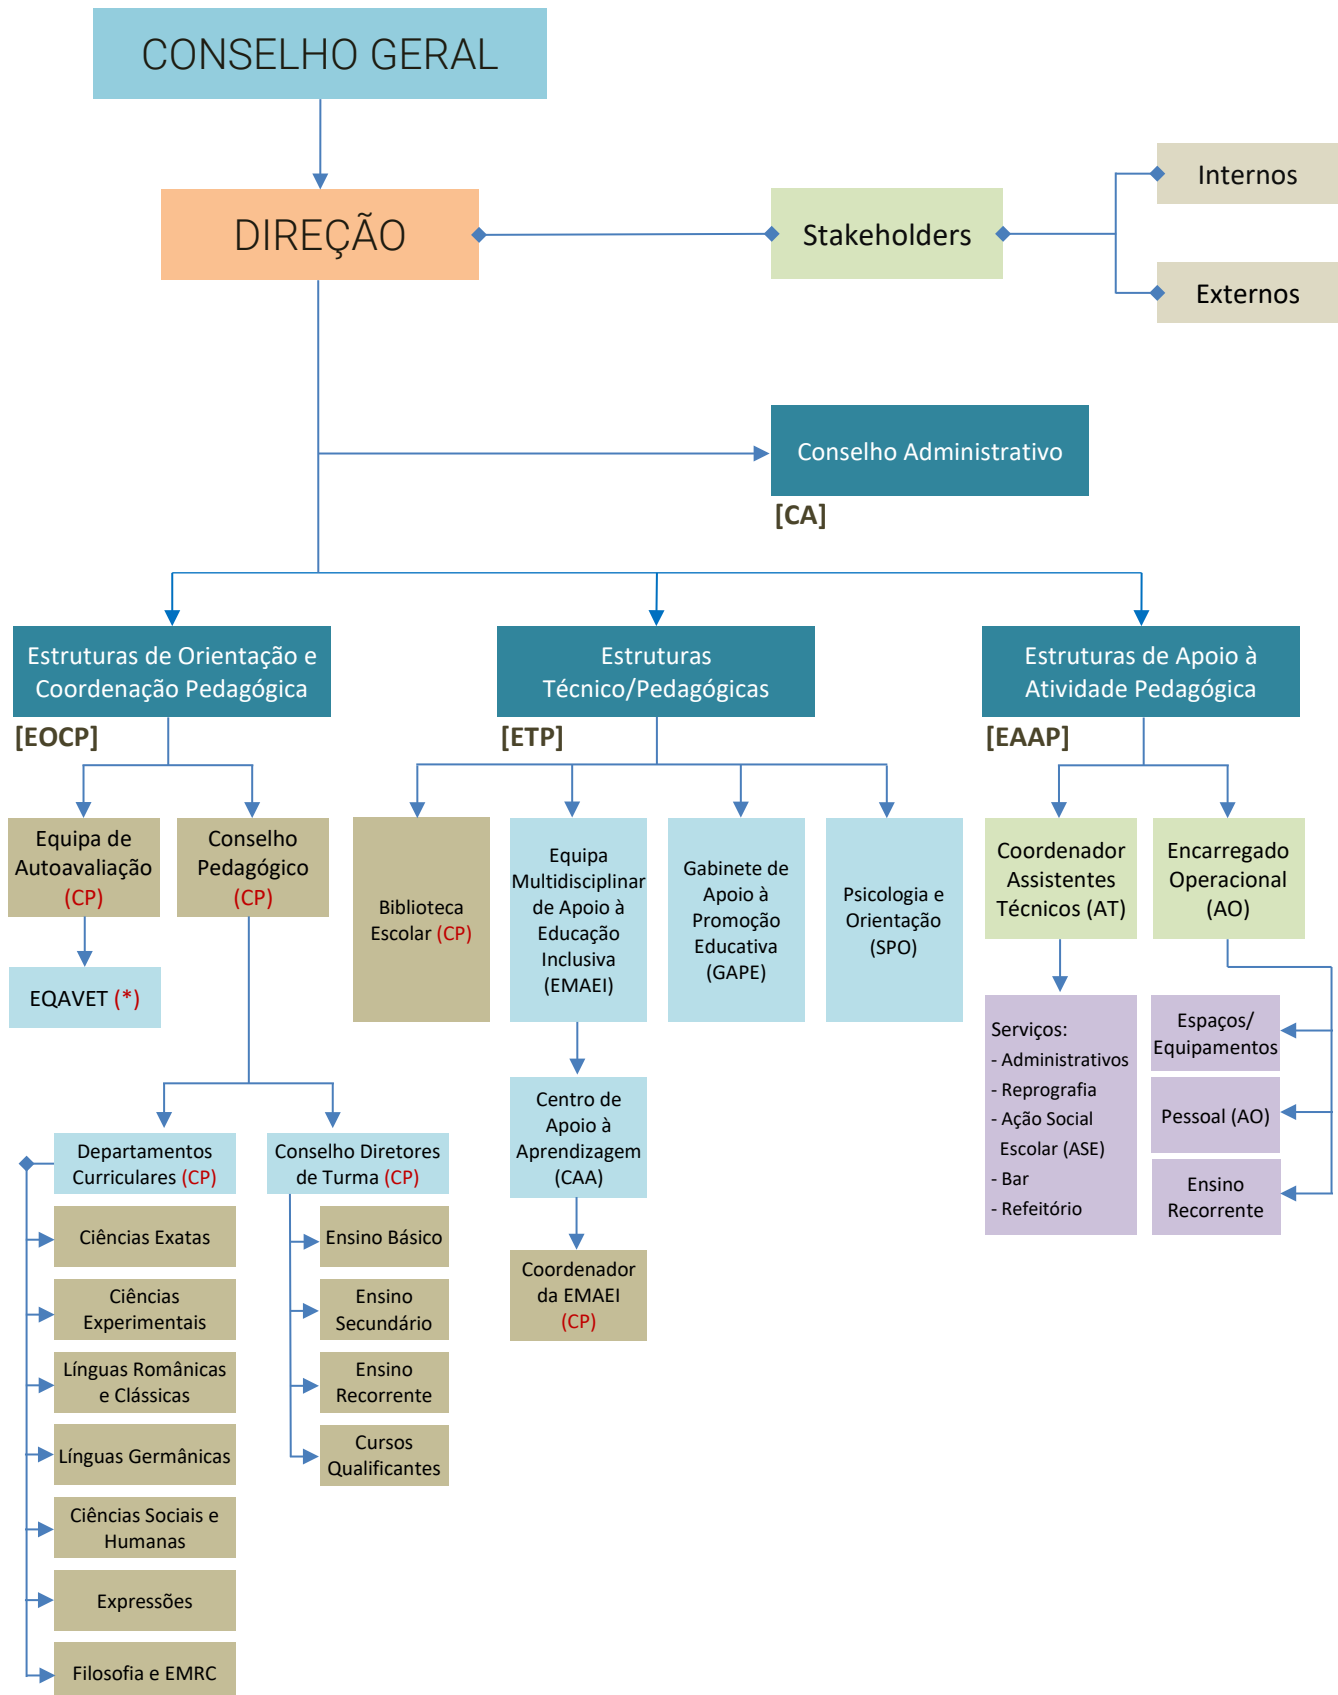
CONSELHO GERAL

DIREÇÃO

Stakeholders

Internos

Externos

Conselho Administrativo
[CA]

Estruturas de Orientação e Coordenação Pedagógica
[EOCP]

Estruturas Técnico/Pedagógicas
[ETP]

Estruturas de Apoio à Atividade Pedagógica
[EAAP]

Equipa de Autoavaliação (CP)

EQAVET (*)

Conselho Pedagógico (CP)

Departamentos Curriculares (CP)

Ciências Exatas

Ciências Experimentais

Línguas Românicas e Clássicas

Línguas Germânicas

Ciências Sociais e Humanas

Expressões

Filosofia e EMRC

Conselho Diretores de Turma (CP)

Ensino Básico

Ensino Secundário

Ensino Recorrente

Cursos Qualificantes

Biblioteca Escolar (CP)

Equipa Multidisciplinar de Apoio à Educação Inclusiva (EMAEI)

Centro de Apoio à Aprendizagem (CAA)

Coordenador da EMAEI (CP)

Gabinete de Apoio à Promoção Educativa (GAPE)

Psicologia e Orientação (SPO)

Coordenador Assistentes Técnicos (AT)

Serviços:
- Administrativos
- Reprografia
- Ação Social Escolar (ASE)
- Bar
- Refeitório

Encarregado Operacional (AO)

Espaços/ Equipamentos

Pessoal (AO)

Ensino Recorrente